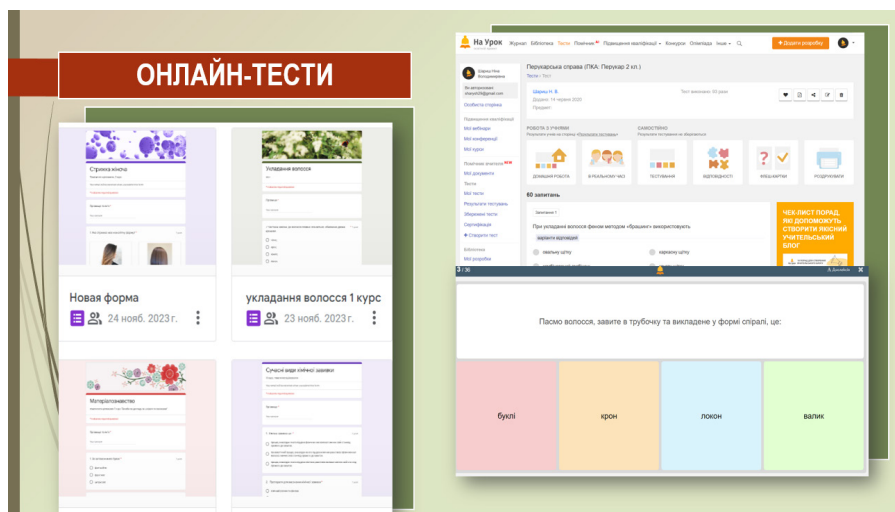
ОНЛАЙН-ТЕСТИ

Стрижка жіноча

Новая форма

24 нояб. 2023 г.

Укладання волосся

укладання волосся 1 курс

23 нояб. 2023 г.

Матеріалознавство

Сучасні види хімічної завивки

На Урок

Журнал Бібліотека Тести Помічник Підвищення кваліфікації Конкурси Олімпіада Інше

+ Додати розробку

Перукарська справа (ПКА: Перукар 2 кл.)

Тести › Тест

Мої вебінари

Мої конференції

Мої курси

Мої документи

Тести

Мої тести

Результати тестувань

Збережені тести

Сертифікація

+ Створити тест

Мої розробки

РОБОТА З УЧНЯМИ

САМОСТІЙНО

ДОМАШНЯ РОБОТА

В РЕАЛЬНОМУ ЧАСІ

ТЕСТУВАННЯ

ВІДПОВІДНОСТІ

ФЛЕШКАРТКИ

РОЗДРУКУВАТИ

60 запитань

Запитання 1

При укладанні волосся феном методом «брашинг» використовують

варіанти відповідей

ЧЕК-ЛИСТ ПОРАД, ЯКІ ДОПОМОЖУТЬ СТВОРИТИ ЯКІСНИЙ УЧИТЕЛЬСЬКИЙ БЛОГ

3 / 36

Пасмо волосся, завите в трубочку та викладене у формі спіралі, це:

буклі

крон

локон

валик